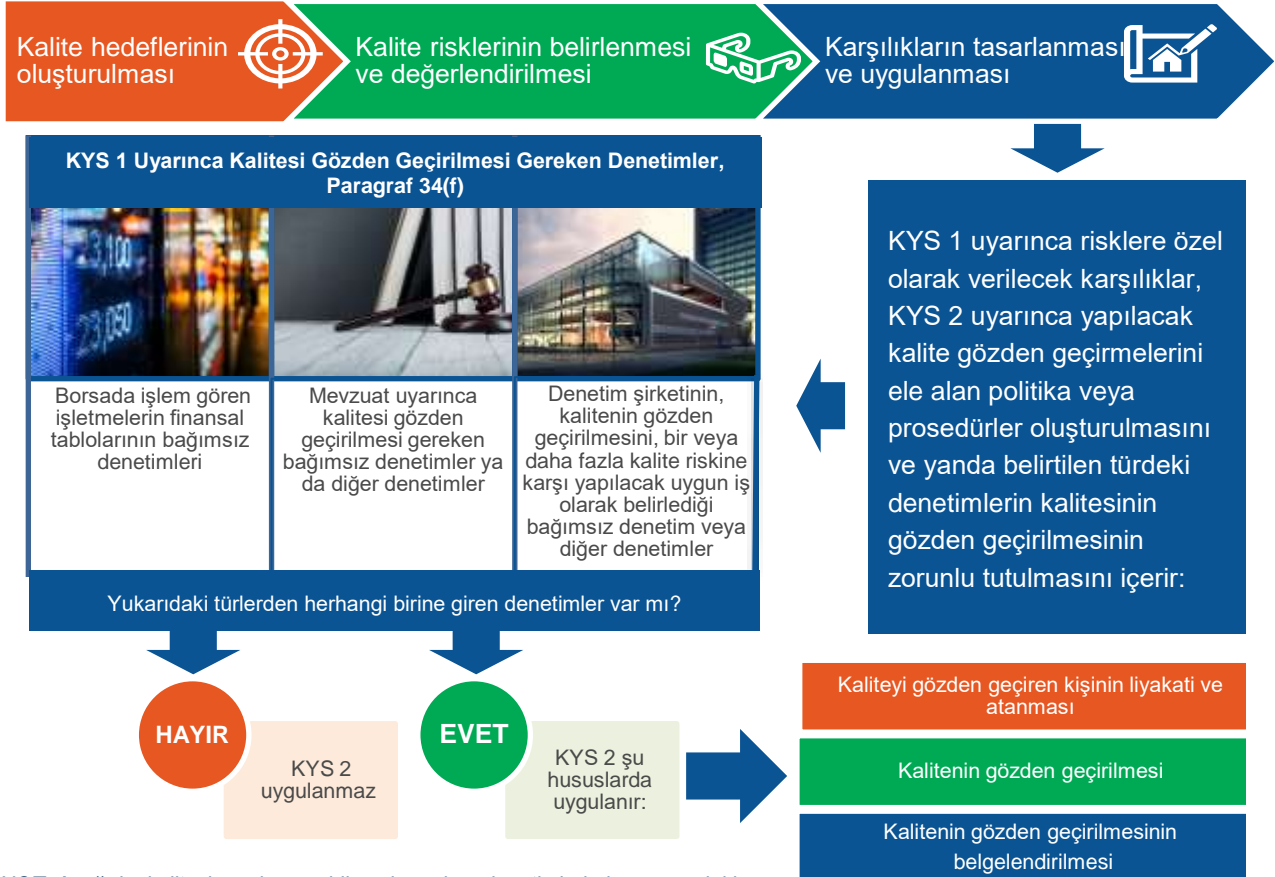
Kalite hedeflerinin oluşturulması

Kalite risklerinin belirlenmesi ve değerlendirilmesi

Karşılıkların tasarlanması ve uygulanması

KYS 1 Uyarınca Kalitesi Gözden Geçirilmesi Gereken Denetimler, Paragraf 34(f)

Borsada işlem gören işletmelerin finansal tablolarının bağımsız denetimleri

Mevzuat uyarınca kalitesi gözden geçirilmesi gereken bağımsız denetimler ya da diğer denetimler

Denetim şirketinin, kalitenin gözden geçirilmesini, bir veya daha fazla kalite riskine karşı yapılacak uygun iş olarak belirlediği bağımsız denetim veya diğer denetimler

KYS 1 uyarınca risklere özel olarak verilecek karşılıklar, KYS 2 uyarınca yapılacak kalite gözden geçirmelerini ele alan politika veya prosedürler oluşturulmasını ve yanda belirtilen türdeki denetimlerin kalitesinin gözden geçirilmesinin zorunlu tutulmasını içerir:

Yukarıdaki türlerden herhangi birine giren denetimler var mı?

HAYIR

KYS 2 uygulanmaz

EVET

KYS 2 şu hususlarda uygulanır:

Kaliteyi gözden geçiren kişinin liyakati ve atanması

Kalitenin gözden geçirilmesi

Kalitenin gözden geçirilmesinin belgelendirilmesi

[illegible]